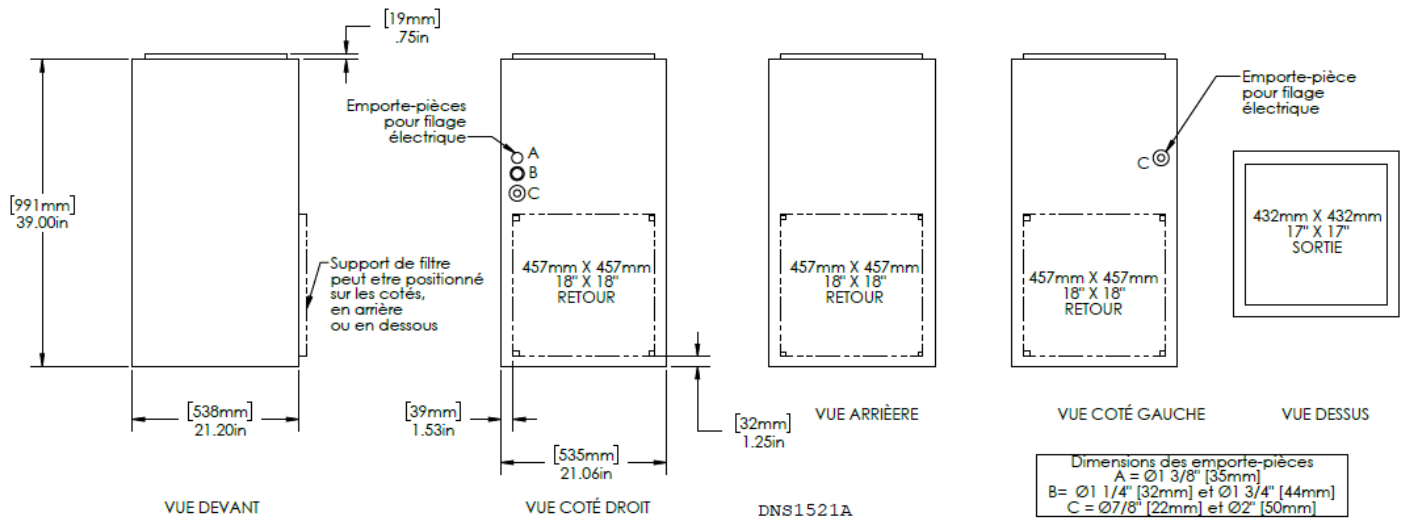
[19mm]
.75in

[991mm]
39.00in

Support de filtre peut etre positionné sur les cotés, en arrière ou en dessous

[538mm]
21.20in

VUE DEVANT

Emporte-pièces pour filage électrique

A
B
C

457mm X 457mm
18" X 18"
RETOUR

[39mm]
1.53in

[535mm]
21.06in

[32mm]
1.25in

VUE COTÉ DROIT

457mm X 457mm
18" X 18"
RETOUR

VUE ARRIÈERE

DNS1521A

Emporte-pièce pour filage électrique

C

457mm X 457mm
18" X 18"
RETOUR

VUE COTÉ GAUCHE

432mm X 432mm
17" X 17"
SORTIE

VUE DESSUS

Dimensions des emporte-pièces
A = Ø1 3/8" [35mm]
B= Ø1 1/4" [32mm] et Ø1 3/4" [44mm]
C = Ø7/8" [22mm] et Ø2" [50mm]